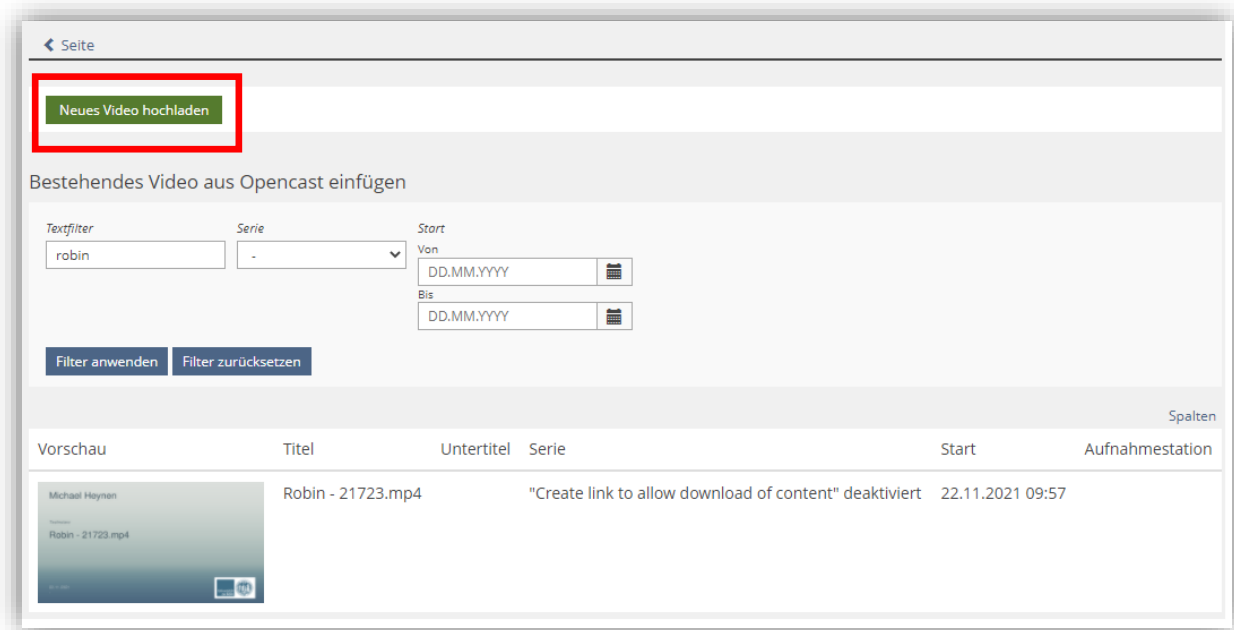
Seite

Neues Video hochladen

Bestehendes Video aus Opencast einfügen

Textfilter
robin

Serie
-

Start
Von
DD.MM.YYYY
Bis
DD.MM.YYYY

Filter anwenden
Filter zurücksetzen

Spalten

| Vorschau | Titel | Untertitel | Serie | Start | Aufnahmestation |
|---|---|---|---|---|---|
| Michael Heynen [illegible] Robin - 21723.mp4 | Robin - 21723.mp4 | | "Create link to allow download of content" deaktiviert | 22.11.2021 09:57 | |